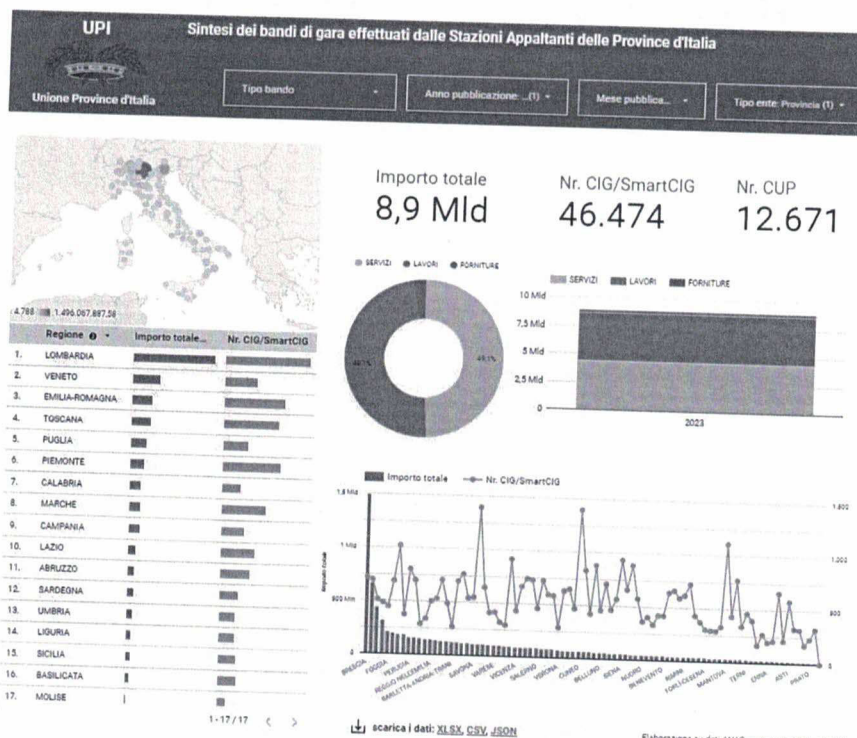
UPI

Unione Province d'Italia

Sintesi dei bandi di gara effettuati dalle Stazioni Appaltanti delle Province d'Italia

Tipo bando

Anno pubblicazione: ...(1)

Mese pubblica...

Tipo ente: Provincia (1)

4.788 1.496.087.897,58

| | Regione | Importo totale... | Nr. CIG/SmartCIG |
|---|---|---|---|
| 1. | LOMBARDIA | | |
| 2. | VENETO | | |
| 3. | EMILIA-ROMAGNA | | |
| 4. | TOSCANA | | |
| 5. | PUGLIA | | |
| 6. | PIEMONTE | | |
| 7. | CALABRIA | | |
| 8. | MARCHE | | |
| 9. | CAMPANIA | | |
| 10. | LAZIO | | |
| 11. | ABRUZZO | | |
| 12. | SARDEGNA | | |
| 13. | UMBRIA | | |
| 14. | LIGURIA | | |
| 15. | SICILIA | | |
| 16. | BASILICATA | | |
| 17. | MOLISE | | |

1 - 17 / 17

Importo totale
8,9 Mld

Nr. CIG/SmartCIG
46.474

Nr. CUP
12.671

SERVIZI LAVORI FORNITURE

48,1%

SERVIZI LAVORI FORNITURE

10 Mld
7,5 Mld
5 Mld
2,5 Mld
0

2023

Importo totale Nr. CIG/SmartCIG

1,5 Mld
1 Mld
500 Mln
0

1.500
1.000
500
0

BRESCIA FOGGIA PERUGIA REGGIO NELL'EMILIA BARLETTA-ANDRIA-TRANI SAVONA VARESE VICENZA SALERNO VERONA CUNEO BELLUNO SIENA NUORO BENEVENTO ROVIGO FORLÌ-CESENA MANTOVA TERNI ENNA ASTI PRATO

scarica i dati: XLSX, CSV, JSON

Elaborazione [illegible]